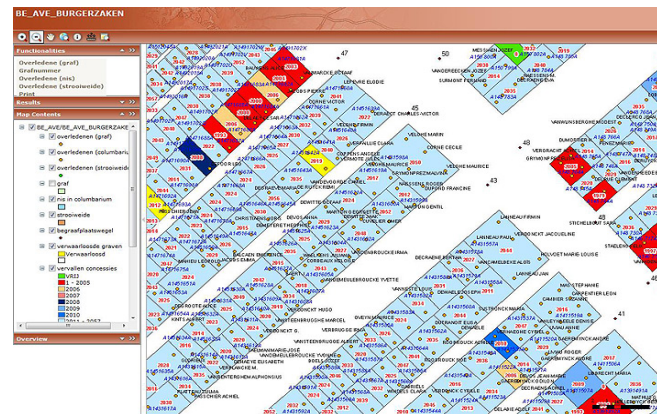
BE_AVE_BURGERZAKEN

Functionalities
Overledene (graf)
Grafnummer
Overledene (nis)
Overledene (strooiweide)
Print

Results

Map Contents
BE_AVE/BE_AVE_BURGERZAKEN
overledenen (graf)
overledenen (columbarium)
overledenen (strooiweide)
graf
nis in columbarium
strooiweide
begraafplaatswegel
verwaarloosde graven
Verwaarloosd
vervallen concessies
VRIJ
1 - 2005
2006
2007
2008
2009
2010
2011 - 2057

Overview

47
45
43
48
41
MESSIAEN JOZEF
VANGREECHEM JOZEF
SURMONT FERNAND
VELDHEM MARIA
CORNE CECILE
VELDHEM MAURICE
NASSEUNS EUGEEN
DEVOS LEON
DECRAENE MARIA
LANNEAU PAUL
VANCREEL LEON
CORNEEL VICTOR
GRYMONPREZ
DUMORTIER
STICHELBAUT MARIA
CORNEILLIE DOMAR
DECRAENE CHARLES
VAN WYNSBERGHE
DEWITTE GERARD
HOUCKE MARIE LOUISE
CAMBIER SUZANNE
LANNEAU AMELIA
LANNEAU FIRMIN
NASSEUNS TREFNON
VANDEBUSSCHE
DEWITTE ACHIEL
VERSCHAEVE
SURMONT